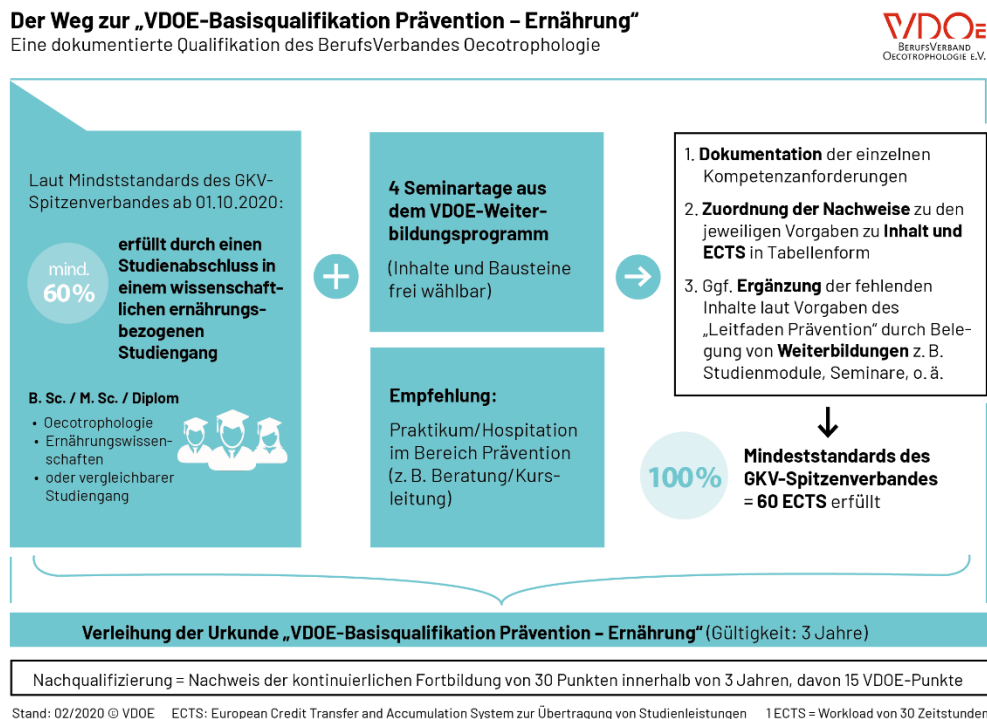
Der Weg zur „VDOE-Basisqualifikation Prävention – Ernährung"
Eine dokumentierte Qualifikation des BerufsVerbandes Oecotrophologie

VDOE
BerufsVerband
Oecotrophologie e.V.

Laut Mindststandards des GKV-Spitzenverbandes ab 01.10.2020:

mind. 60%

erfüllt durch einen Studienabschluss in einem wissenschaftlichen ernährungsbezogenen Studiengang

B. Sc. / M. Sc. / Diplom
• Oecotrophologie
• Ernährungswissenschaften
• oder vergleichbarer Studiengang

+

4 Seminartage aus dem VDOE-Weiterbildungsprogramm

(Inhalte und Bausteine frei wählbar)

Empfehlung:

Praktikum/Hospitation im Bereich Prävention (z. B. Beratung/Kursleitung)

1. Dokumentation der einzelnen Kompetenzanforderungen
2. Zuordnung der Nachweise zu den jeweiligen Vorgaben zu Inhalt und ECTS in Tabellenform
3. Ggf. Ergänzung der fehlenden Inhalte laut Vorgaben des „Leitfaden Prävention" durch Belegung von Weiterbildungen z. B. Studienmodule, Seminare, o. ä.

100%

Mindeststandards des GKV-Spitzenverbandes = 60 ECTS erfüllt

Verleihung der Urkunde „VDOE-Basisqualifikation Prävention – Ernährung" (Gültigkeit: 3 Jahre)

Nachqualifizierung = Nachweis der kontinuierlichen Fortbildung von 30 Punkten innerhalb von 3 Jahren, davon 15 VDOE-Punkte

Stand: 02/2020 © VDOE ECTS: European Credit Transfer and Accumulation System zur Übertragung von Studienleistungen 1 ECTS = Workload von 30 Zeitstunden